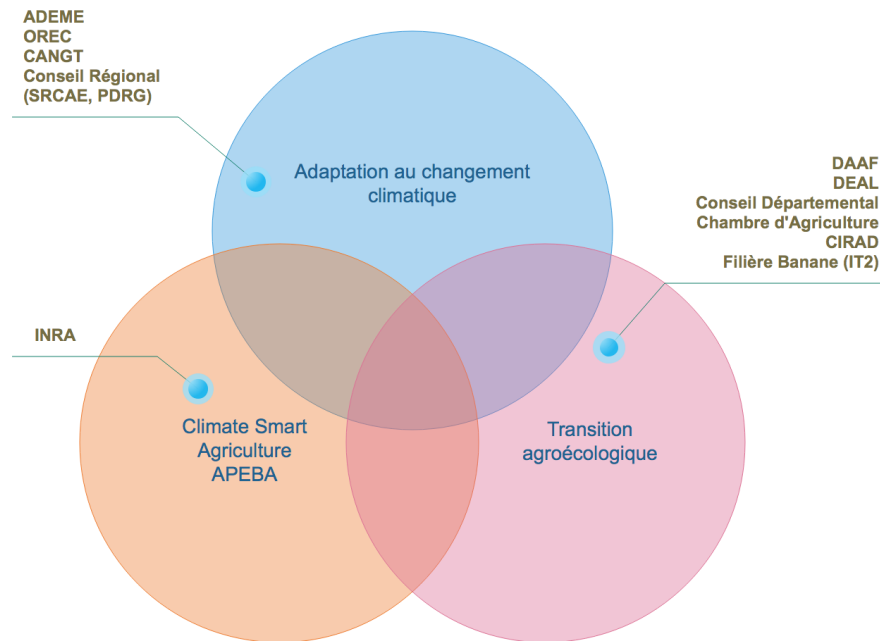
ADEME
OREC
CANGT
Conseil Régional
(SRCAE, PDRG)

Adaptation au changement climatique

DAAF
DEAL
Conseil Départemental
Chambre d'Agriculture
CIRAD
Filière Banane (IT2)

INRA

Climate Smart Agriculture APEBA

Transition agroécologique